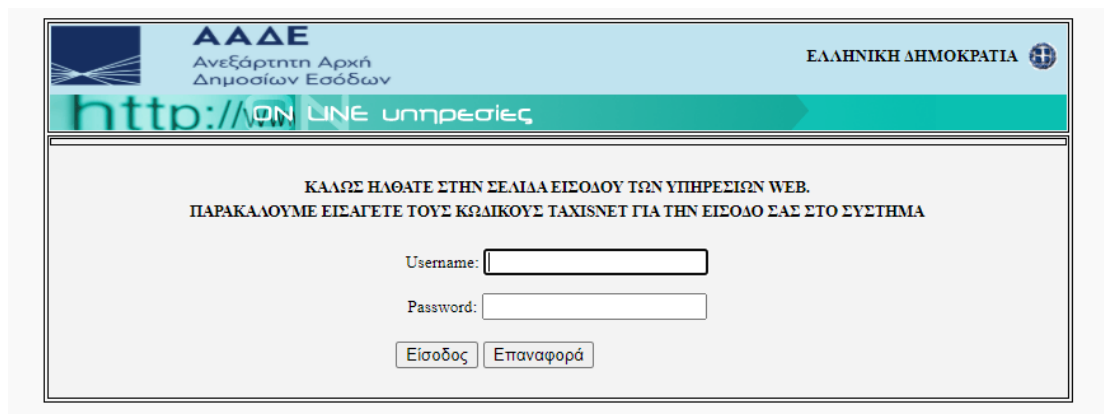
ΑΑΔΕ
Ανεξάρτητη Αρχή
Δημοσίων Εσόδων

ΕΛΛΗΝΙΚΗ ΔΗΜΟΚΡΑΤΙΑ

http://
ON LINE υπηρεσίες

ΚΑΛΩΣ ΗΛΘΑΤΕ ΣΤΗΝ ΣΕΛΙΔΑ ΕΙΣΟΔΟΥ ΤΩΝ ΥΠΗΡΕΣΙΩΝ WEB.
ΠΑΡΑΚΑΛΟΥΜΕ ΕΙΣΑΓΕΤΕ ΤΟΥΣ ΚΩΔΙΚΟΥΣ TAXISNET ΓΙΑ ΤΗΝ ΕΙΣΟΔΟ ΣΑΣ ΣΤΟ ΣΥΣΤΗΜΑ

Username:

Password:

Είσοδος Επαναφορά